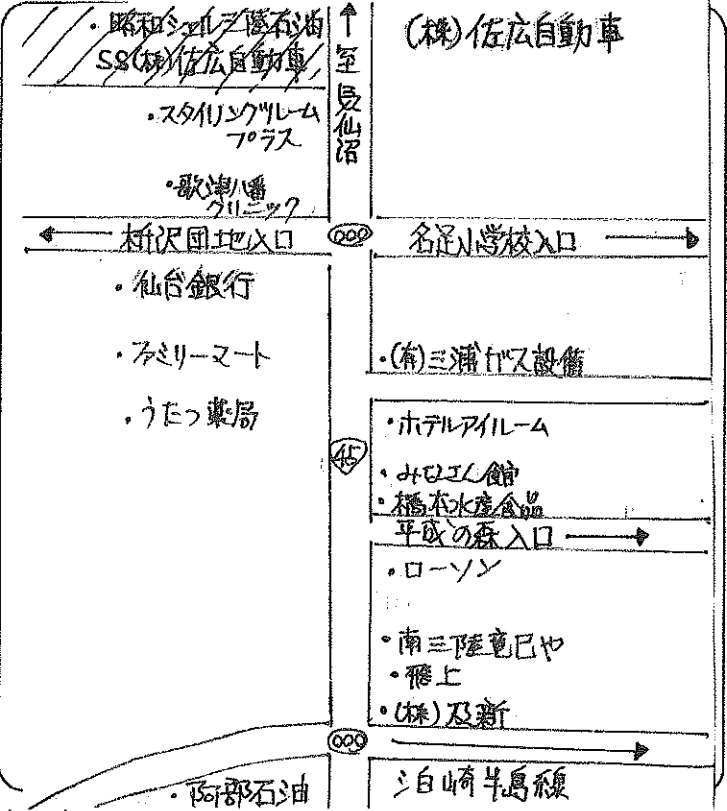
・昭和シェル石油
SS(株)佐広自動車

・スタイリングルーム
プラス

・歌津八番
クリニック

↑
至
気仙沼

(株)佐広自動車

← 枡沢団地入口

名足小学校入口 →

・仙台銀行

・ファミリーマート

・うたつ薬局

・(有)三浦ガス設備

45

・ホテルアイルーム

・みなとまち館

・橋本水産食品

平成の森入口 →

・ローソン

・南三陸竜巳や

・阿部石油

・(株)及新

・阿部石油

泊崎半島線